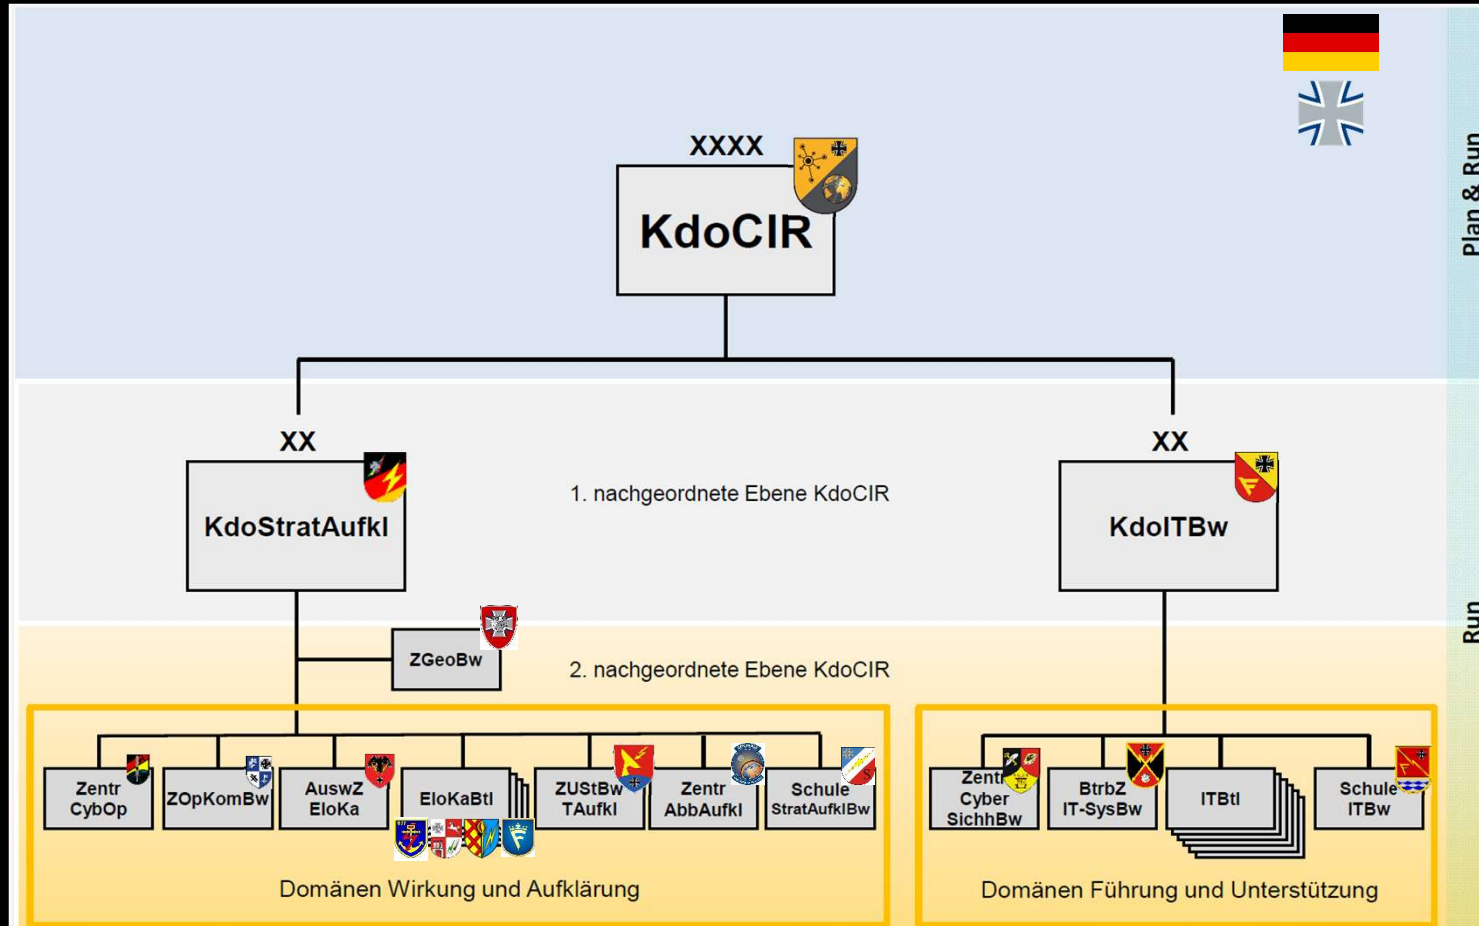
XXXX

KdoCIR

Plan & Run

XX

KdoStratAufkl

1. nachgeordnete Ebene KdoCIR

XX

KdoITBw

Run

ZGeoBw

2. nachgeordnete Ebene KdoCIR

Zentr CybOp

ZOpKomBw

AuswZ EloKa

EloKaBtl

ZUStBw TAufkl

Zentr AbbAufkl

Schule StratAufklBw

Domänen Wirkung und Aufklärung

Zentr Cyber SichhBw

BtrbZ IT-SysBw

ITBtl

Schule ITBw

Domänen Führung und Unterstützung